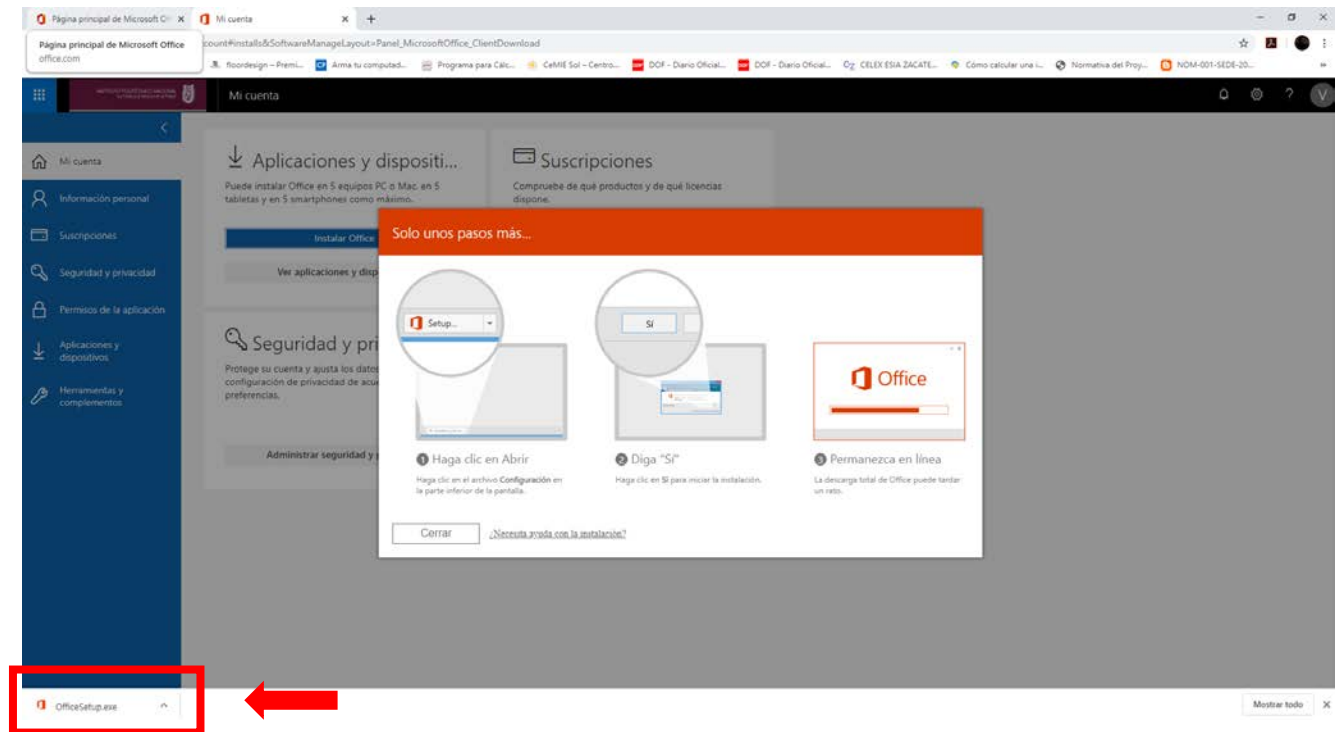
Página principal de Microsoft Of ×
Mi cuenta ×
+

Página principal de Microsoft Office
office.com

count#installs&SoftwareManageLayout=Panel_MicrosoftOffice_ClientDownload

floordesign – Premi... Arma tu computad... Programa para Cálc... CeMIE Sol – Centro... DOF - Diario Oficial... DOF - Diario Oficial... CELEX ESIA ZACATE... Cómo calcular una i... Normativa del Proy... NOM-001-SEDE-20...

Mi cuenta

Mi cuenta
Información personal
Suscripciones
Seguridad y privacidad
Permisos de la aplicación
Aplicaciones y dispositivos
Herramientas y complementos

Aplicaciones y dispositi...
Puede instalar Office en 5 equipos PC o Mac, en 5 tabletas y en 5 smartphones como máximo.
Instalar Office
Ver aplicaciones y disp

Suscripciones
Compruebe de qué productos y de qué licencias dispone.

Seguridad y pri
Protege su cuenta y ajusta los datos configuración de privacidad de acu preferencias.
Administrar seguridad y

Solo unos pasos más...

Setup...
Sí
Office

1 Haga clic en Abrir
Haga clic en el archivo Configuración en la parte inferior de la pantalla.

2 Diga "Sí"
Haga clic en Sí para iniciar la instalación.

3 Permanezca en línea
La descarga total de Office puede tardar un rato.

Cerrar
¿Necesita ayuda con la instalación?

OfficeSetup.exe

Mostrar todo